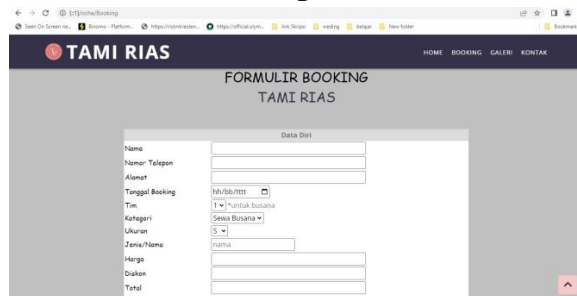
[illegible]/rias/booking

Seen On Screen re... Binomo - Platform... https://rizkirias... https://official.siym... link Skripsi wedding belajar New folder Bookmarks

TAMI RIAS

HOME BOOKING GALERI KONTAK

FORMULIR BOOKING
TAMI RIAS

| Data Diri | |
|---|---|
| Nama | |
| Nomor Telepon | |
| Alamat | |
| Tanggal Booking | hh/bb/tttt |
| Tim | 1 *untuk busana |
| Kategori | Sewa Busana |
| Ukuran | S |
| Jenis/Nama | nama |
| Harga | |
| Diskon | |
| Total | |